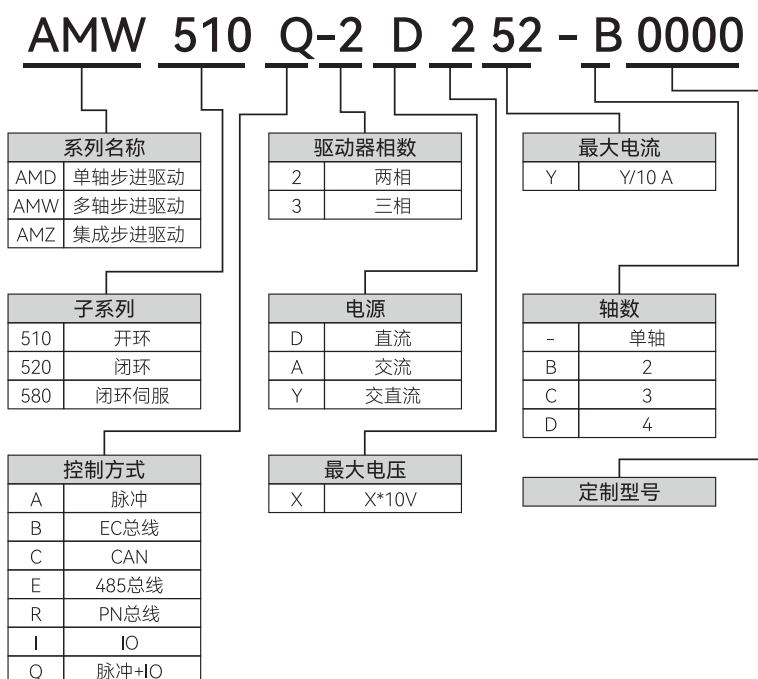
AMW 510 Q-2 D 2 52 - B 0000

| 系列名称 | |
|---|---|
| AMD | 单轴步进驱动 |
| AMW | 多轴步进驱动 |
| AMZ | 集成步进驱动 |

| 驱动器相数 | |
|---|---|
| 2 | 两相 |
| 3 | 三相 |

| 最大电流 | |
|---|---|
| Y | Y/10 A |

| 子系列 | |
|---|---|
| 510 | 开环 |
| 520 | 闭环 |
| 580 | 闭环伺服 |

| 电源 | |
|---|---|
| D | 直流 |
| A | 交流 |
| Y | 交直流 |

| 轴数 | |
|---|---|
| - | 单轴 |
| B | 2 |
| C | 3 |
| D | 4 |

| 控制方式 | |
|---|---|
| A | 脉冲 |
| B | EC总线 |
| C | CAN |
| E | 485总线 |
| R | PN总线 |
| I | IO |
| Q | 脉冲+IO |

| 最大电压 | |
|---|---|
| X | X*10V |

定制型号